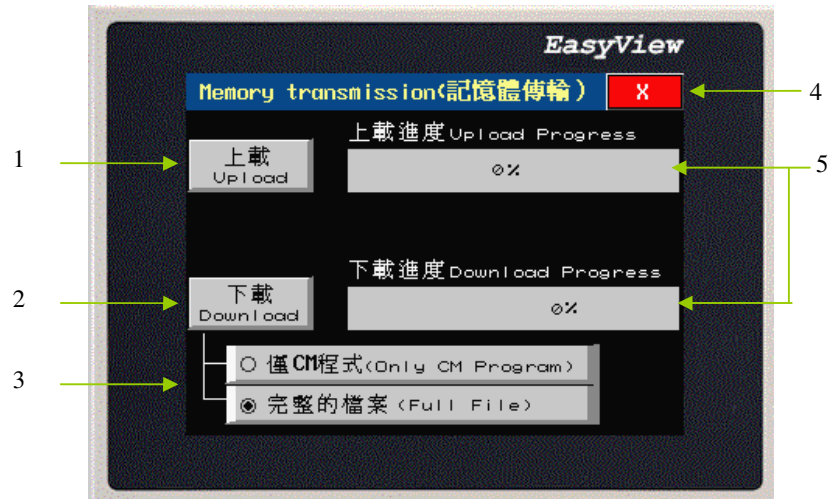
EasyView

Memory transmission(記憶體傳輸) X

4

上載進度 Upload Progress

1

上載 Upload

0%

5

下載進度 Download Progress

2

下載 Download

0%

3

○ 僅CM程式(Only CM Program)

◉ 完整的檔案(Full File)